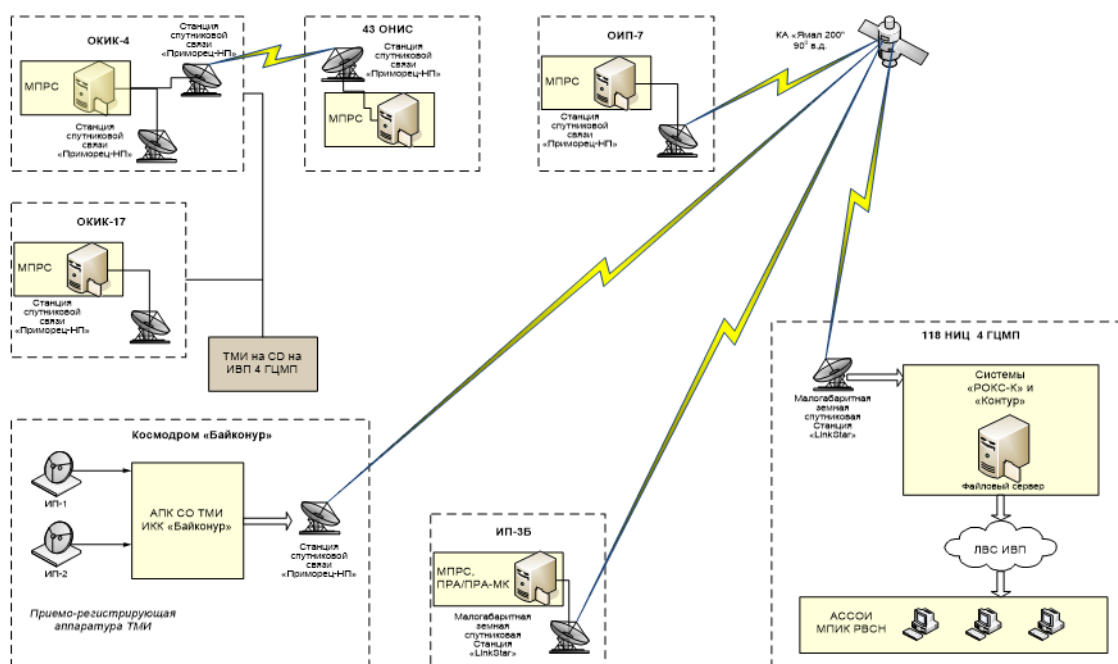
ОКИК-4

МПРС

Станция спутниковой связи «Приморец-НП»

Станция спутниковой связи «Приморец-НП»

43 ОНИС

Станция спутниковой связи «Приморец-НП»

МПРС

ОИП-7

МПРС

Станция спутниковой связи «Приморец-НП»

КА «Ямал 200» 90° в.д.

ОКИК-17

МПРС

Станция спутниковой связи «Приморец-НП»

ТМИ на CD на ИВП 4 ГЦМП

118 НИЦ 4 ГЦМП

Малогабаритная земная спутниковая Станция «LinkStar»

Системы «РОКС-К» и «Контур»

Файловый сервер

ЛВС ИВП

АССОИ МПИК РВСН

Космодром «Байконур»

ИП-1

ИП-2

АПК СО ТМИ ИКК «Байконур»

Станция спутниковой связи «Приморец-НП»

Приемо-регистрирующая аппаратура ТМИ

ИП-3Б

МПРС, ПРА/ПРА-МК

Малогабаритная земная спутниковая Станция «LinkStar»